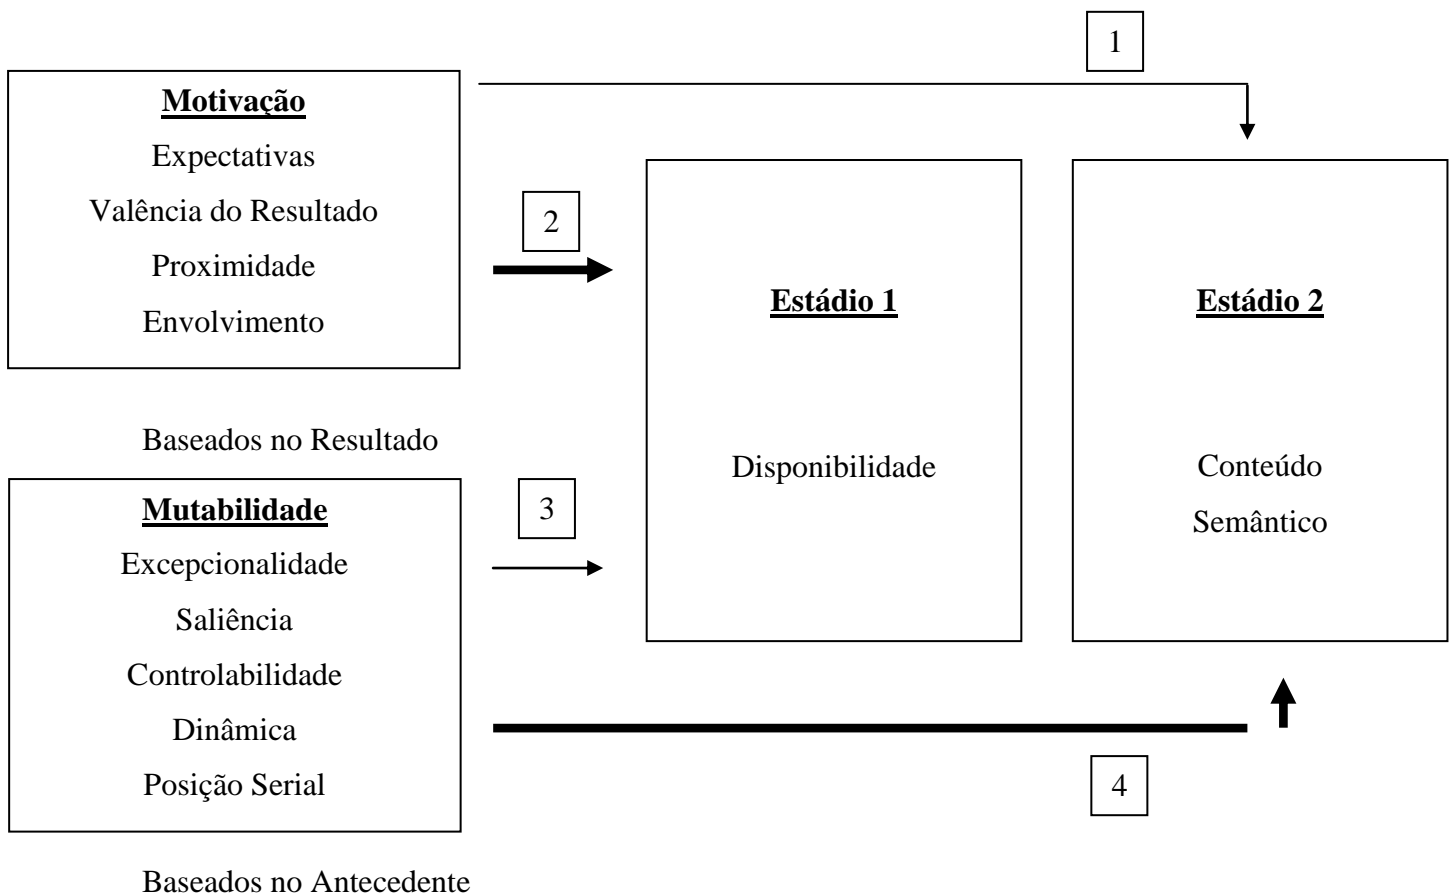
1

**Motivação**

Expectativas

Valência do Resultado

Proximidade

Envolvimento

2

**Estádio 1**

Disponibilidade

**Estádio 2**

Conteúdo

Semântico

Baseados no Resultado

**Mutabilidade**

Excepcionalidade

Saliência

Controlabilidade

Dinâmica

Posição Serial

3

4

Baseados no Antecedente